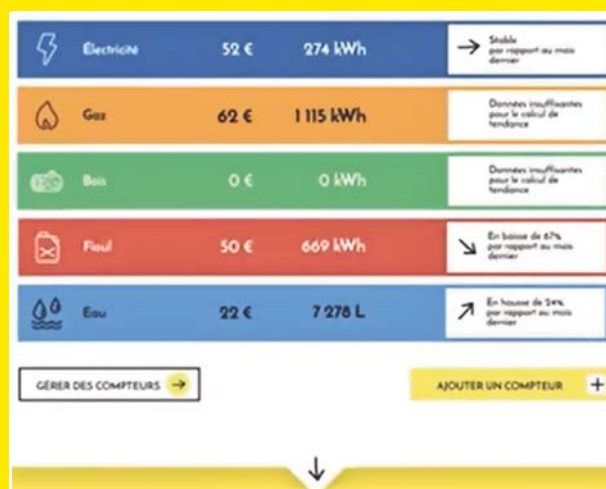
| | | | |
|---|---|---|---|
| Électricité | 52 € | 274 kWh | → Stable par rapport au mois dernier |
| Gaz | 62 € | 1 115 kWh | Données insuffisantes pour le calcul de tendance |
| Bois | 0 € | 0 kWh | Données insuffisantes pour le calcul de tendance |
| Fioul | 50 € | 669 kWh | ↘ En baisse de 67% par rapport au mois dernier |
| Eau | 22 € | 7 278 L | ↗ En hausse de 24% par rapport au mois dernier |

GÉRER DES COMPTEURS →

AJOUTER UN COMPTEUR +

↓